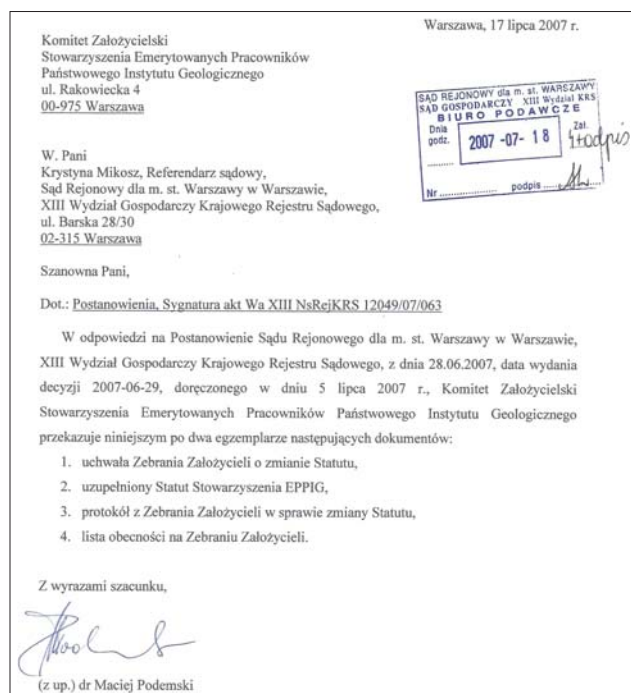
Warszawa, 17 lipca 2007 r.

Komitet Założycielski
Stowarzyszenia Emerytowanych Pracowników
Państwowego Instytutu Geologicznego
ul. Rakowiecka 4
00-975 Warszawa

SĄD REJONOWY dla m. st. WARSZAWY
SĄD GOSPODARCZY XIII Wydział KRS
BIURO PODAWCZE
Dnia godz. 2007 -07- 18 Zał. 4 podpis
Nr ........... podpis

W. Pani
Krystyna Mikosz, Referendarz sądowy,
Sąd Rejonowy dla m. st. Warszawy w Warszawie,
XIII Wydział Gospodarczy Krajowego Rejestru Sądowego,
ul. Barska 28/30
02-315 Warszawa

Szanowna Pani,

Dot.: Postanowienia, Sygnatura akt Wa XIII NsRejKRS 12049/07/063

W odpowiedzi na Postanowienie Sądu Rejonowego dla m. st. Warszawy w Warszawie, XIII Wydział Gospodarczy Krajowego Rejestru Sądowego, z dnia 28.06.2007, data wydania decyzji 2007-06-29, doręczonego w dniu 5 lipca 2007 r., Komitet Założycielski Stowarzyszenia Emerytowanych Pracowników Państwowego Instytutu Geologicznego przekazuje niniejszym po dwa egzemplarze następujących dokumentów:

1. uchwała Zebrania Założycieli o zmianie Statutu,
2. uzupełniony Statut Stowarzyszenia EPPIG,
3. protokół z Zebrania Założycieli w sprawie zmiany Statutu,
4. lista obecności na Zebraniu Założycieli.

Z wyrazami szacunku,

(z up.) dr Maciej Podemski